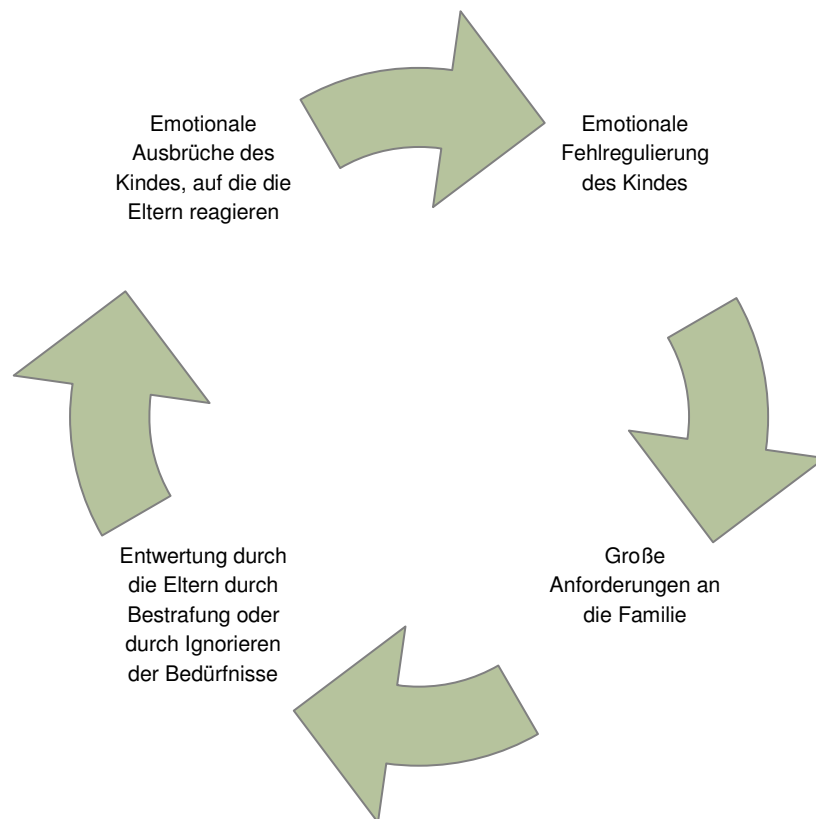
Emotionale Ausbrüche des Kindes, auf die die Eltern reagieren

Emotionale Fehlregulierung des Kindes

Große Anforderungen an die Familie

Entwertung durch die Eltern durch Bestrafung oder durch Ignorieren der Bedürfnisse